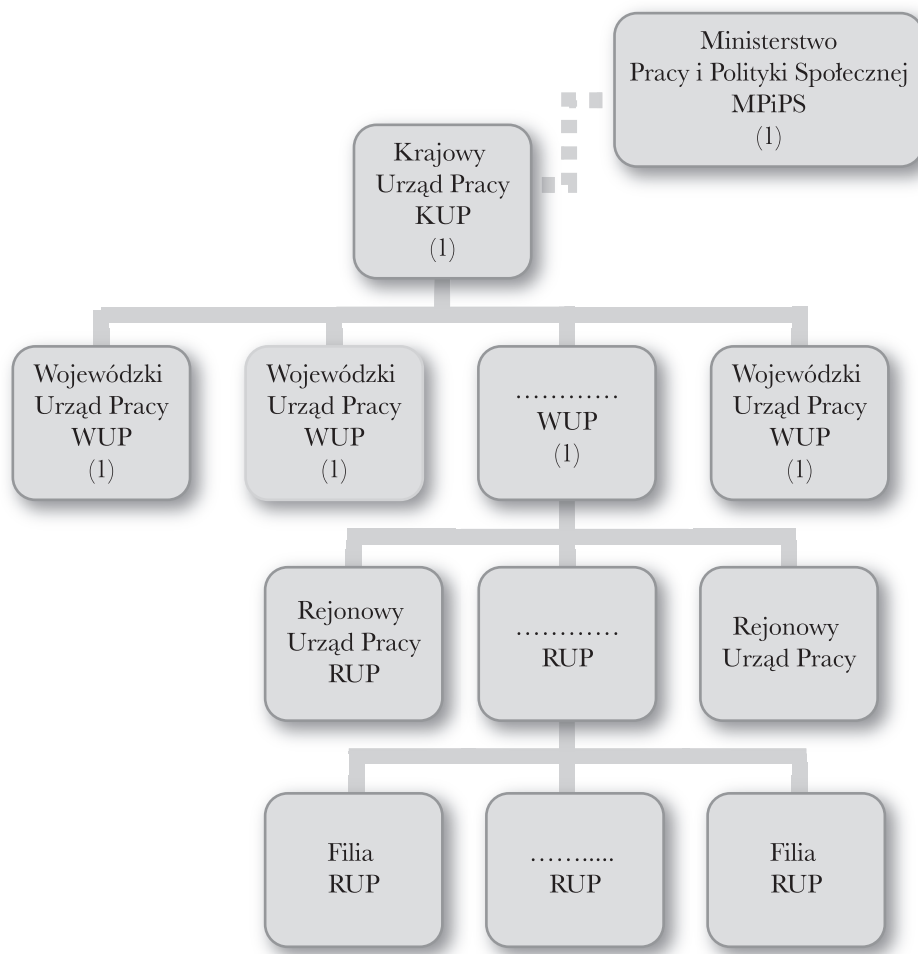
Ministerstwo
Pracy i Polityki Społecznej
MPiPS
(1)

Krajowy
Urząd Pracy
KUP
(1)

Wojewódzki
Urząd Pracy
WUP
(1)

Wojewódzki
Urząd Pracy
WUP
(1)

…………
WUP
(1)

Wojewódzki
Urząd Pracy
WUP
(1)

Rejonowy
Urząd Pracy
RUP

…………
RUP

Rejonowy
Urząd Pracy

Filia
RUP

……....
RUP

Filia
RUP